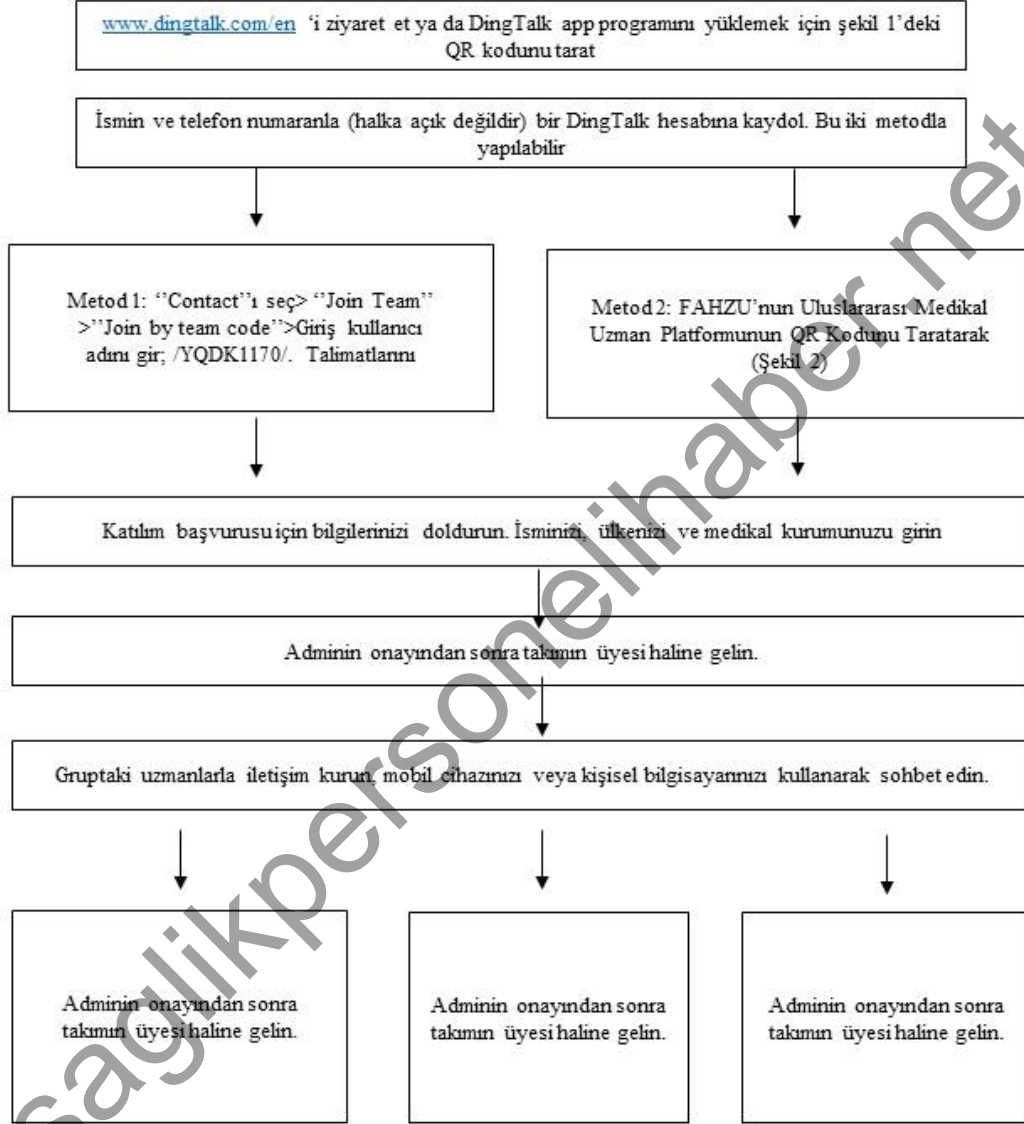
www.dingtalk.com/en ‘i ziyaret et ya da DingTalk app programını yüklemek için şekil 1’deki QR kodunu tarat

İsmin ve telefon numaranla (halka açık değildir) bir DingTalk hesabına kaydol. Bu iki metodla yapılabilir

Metod 1: ‘‘Contact’’ı seç> ‘‘Join Team’’ >’’Join by team code’’>Giriş kullanıcı adını gir; /YQDK1170/. Talimatlarını

Metod 2: FAHZU’nun Uluslararası Medikal Uzman Platformunun QR Kodunu Taratarak (Şekil 2)

Katılım başvurusu için bilgilerinizi doldurun. İsminizi, ülkenizi ve medikal kurumunuzu girin

Adminin onayından sonra takımın üyesi haline gelin.

Gruptaki uzmanlarla iletişim kurun, mobil cihazınızı veya kişisel bilgisayarınızı kullanarak sohbet edin.

Adminin onayından sonra takımın üyesi haline gelin.

Adminin onayından sonra takımın üyesi haline gelin.

Adminin onayından sonra takımın üyesi haline gelin.

saglikpersonelihaber.net